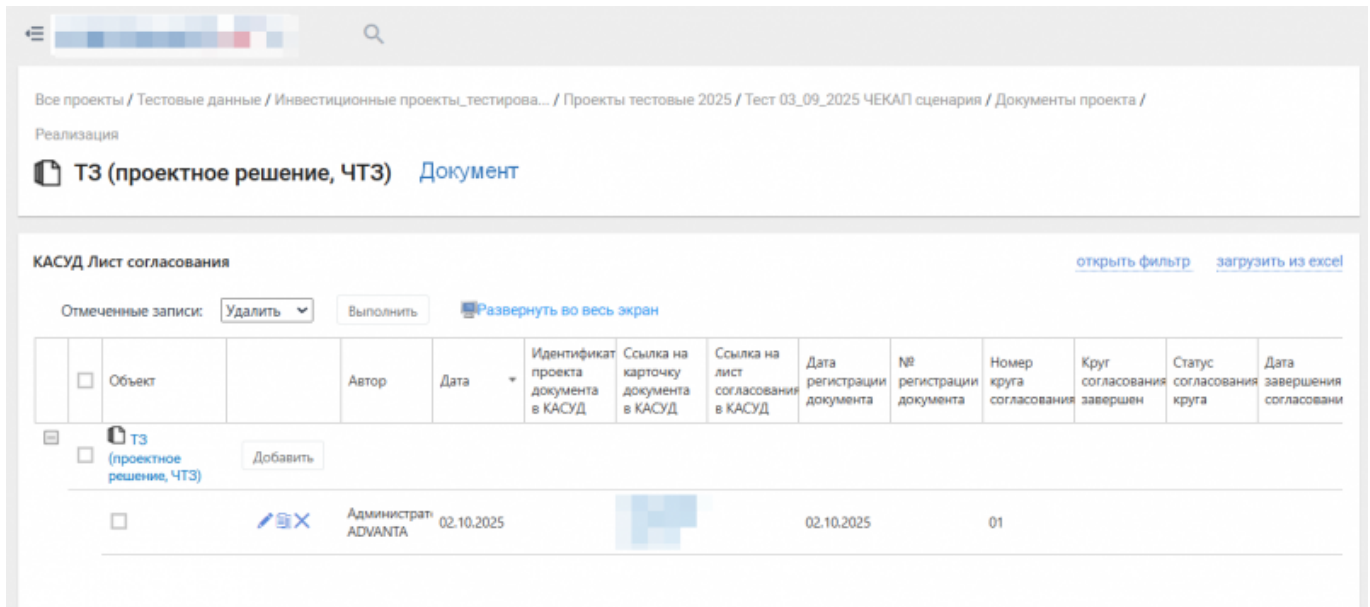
Все проекты / Тестовые данные / Инвестиционные проекты_тестирова... / Проекты тестовые 2025 / Тест 03_09_2025 ЧЕКАП сценария / Документы проекта / Реализация

ТЗ (проектное решение, ЧТЗ) Документ

КАСУД Лист согласования

открыть фильтр загрузить из excel

Отмеченные записи: Удалить Выполнить Развернуть во весь экран

| | Объект | | Автор | Дата | Идентификат проекта документа в КАСУД | Ссылка на карточку документа в КАСУД | Ссылка на лист согласования в КАСУД | Дата регистрации документа | № регистрации документа | Номер круга согласования | Круг согласования завершен | Статус согласования круга | Дата завершения согласовани |
|---|---|---|---|---|---|---|---|---|---|---|---|---|---|
| | ТЗ (проектное решение, ЧТЗ) | Добавить | | | | | | | | | | | |
| | | | Администрат ADVANTA | 02.10.2025 | | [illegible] | | 02.10.2025 | | 01 | | | |